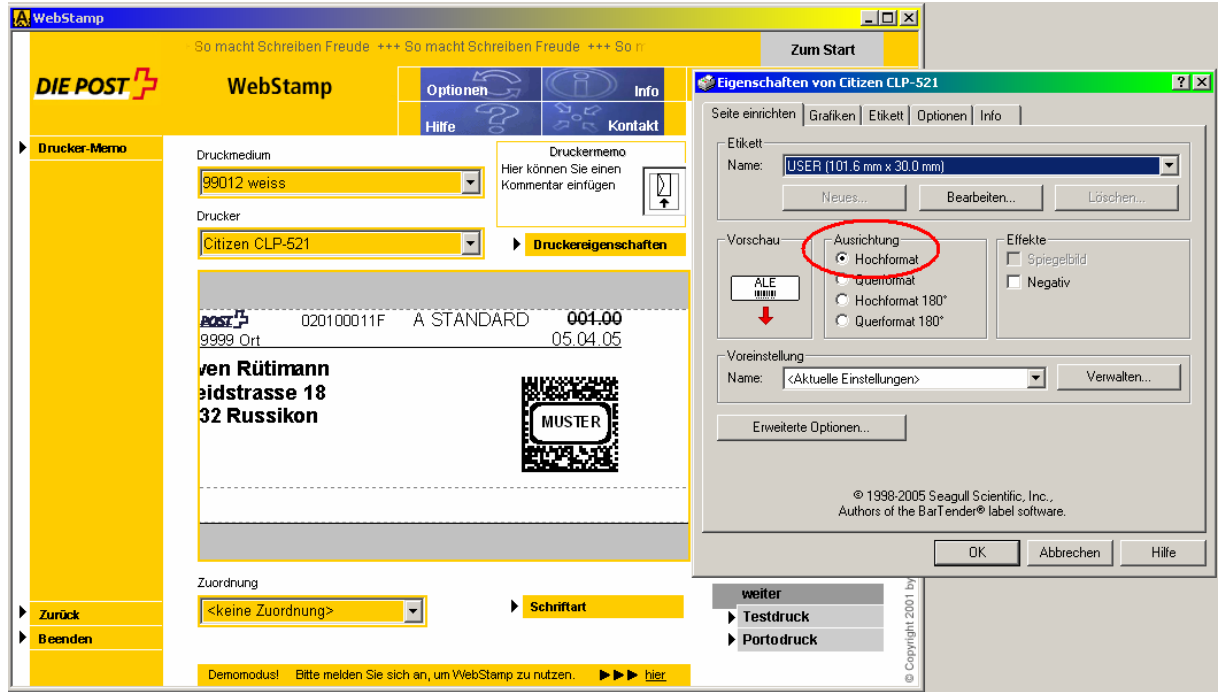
WebStamp

So macht Schreiben Freude +++ So macht Schreiben Freude +++ So m

Zum Start

DIE POST

WebStamp

Optionen

Info

Hilfe

Kontakt

Drucker-Memo

Druckmedium

99012 weiss

Drucker

Citizen CLP-521

Druckermemo
Hier können Sie einen Kommentar einfügen

Druckereigenschaften

POST 020100011F A STANDARD 001.00
9999 Ort 05.04.05

ven Rütimann
eidstrasse 18
32 Russikon

MUSTER

Zuordnung

<keine Zuordnung>

Schriftart

Zurück

Beenden

Demomodus! Bitte melden Sie sich an, um WebStamp zu nutzen. ▶▶▶ hier

weiter

Testdruck

Portodruck

© Copyright 2001 by

Eigenschaften von Citizen CLP-521

Seite einrichten | Grafiken | Etikett | Optionen | Info

Etikett

Name: USER (101.6 mm x 30.0 mm)

Neues... Bearbeiten... Löschen...

Vorschau

ALE

Ausrichtung

Hochformat

Querformat

Hochformat 180°

Querformat 180°

Effekte

Spiegelbild

Negativ

Voreinstellung

Name: <Aktuelle Einstellungen>

Verwalten...

Erweiterte Optionen...

© 1998-2005 Seagull Scientific, Inc.,
Authors of the BarTender® label software.

OK Abbrechen Hilfe